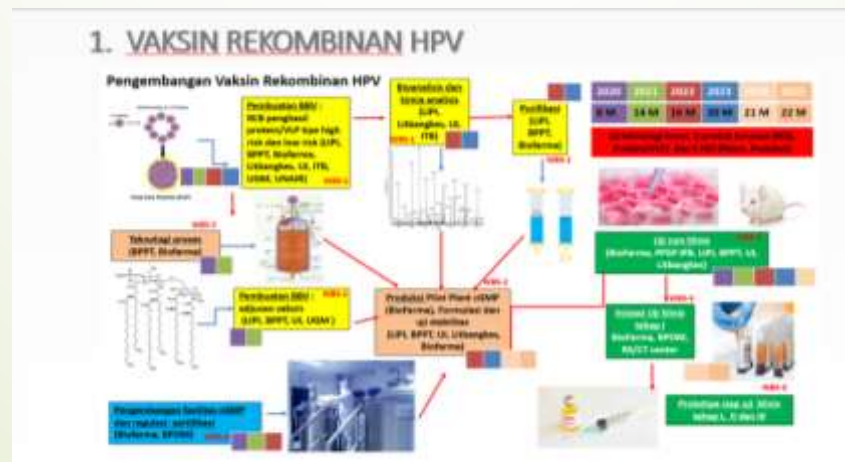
1. VAKSIN REKOMBINAN HPV

Pengembangan Vaksin Rekombinan HPV

Pembuatan BBV : WCB penghasil protein/VLP tipe high risk dan low risk (LIPI, BPPT, Biofarma, Unbanghes, UI, ITB, UGM, UNAIR)

Ekspresi dan karakterisasi (LIPI, Unbanghes, UI, ITB)

Purifikasi (LIPI, BPPT, Biofarma)

| 2020 | 2021 | 2022 | 2023 | | |
|---|---|---|---|---|---|
| 8 M | 14 M | 16 M | 20 M | 21 M | 22 M |

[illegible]

Teknologi proses (BPPT, Biofarma)

Pembuatan BBV : adjuvan vaksin (LIPI, BPPT, UI, UGM)

Produksi Pilot Plant cGMP (Biofarma), Formulasi dan uji stabilitas (LIPI, BPPT, UI, Unbanghes, Biofarma)

Uji non Klinis (Biofarma, FKH IPB, LIPI, BPPT, UI, Unbanghes)

Persiapan Uji Klinis tahap I (Biofarma, BPOM, RS/CT center)

Produksi stop uji klinis tahap I, II dan III

Pengembangan fasilitas cGMP dan regulasi sertifikasi (Biofarma, BPOM)